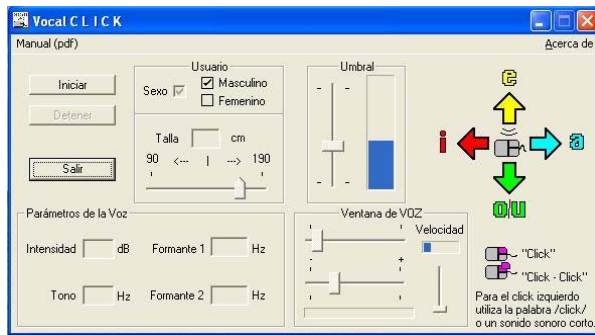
Vocal C L I C K

Manual (pdf)

Acerca de

Iniciar

Detener

Salir

Usuario

Sexo

Masculino

Femenino

Talla cm

90 <--- | ---> 190

Umbral

- -

- -

e

i

a

o/u

Parámetros de la Voz

Intensidad dB

Formante 1 Hz

Tono Hz

Formante 2 Hz

Ventana de VOZ

Velocidad

- +

"Click"

"Click - Click"

Para el click izquierdo utiliza la palabra /click/ o un sonido sonoro corto.